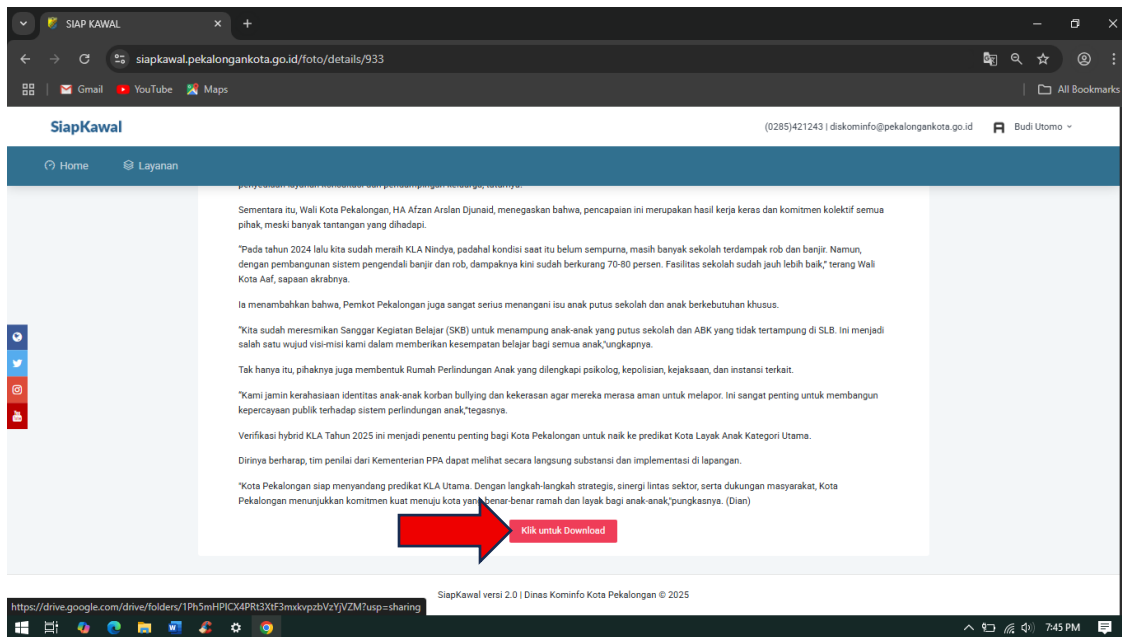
SIAP KAWAL

siapkawal.pekalongankota.go.id/foto/details/933

Gmail YouTube Maps

All Bookmarks

SiapKawal

(0285)421243 | diskominfo@pekalongankota.go.id

Budi Utomo

Home Layanan

Sementara itu, Wali Kota Pekalongan, HA Afzan Arslan Djunaid, menegaskan bahwa, pencapaian ini merupakan hasil kerja keras dan komitmen kolektif semua pihak, meski banyak tantangan yang dihadapi.

"Pada tahun 2024 lalu kita sudah meraih KLA Nindya, padahal kondisi saat itu belum sempurna, masih banyak sekolah terdampak rob dan banjir. Namun, dengan pembangunan sistem pengendali banjir dan rob, dampaknya kini sudah berkurang 70-80 persen. Fasilitas sekolah sudah jauh lebih baik," terang Wali Kota Aaf, sapaan akrabnya.

Ia menambahkan bahwa, Pemkot Pekalongan juga sangat serius menangani isu anak putus sekolah dan anak berkebutuhan khusus.

"Kita sudah meresmikan Sanggar Kegiatan Belajar (SKB) untuk menampung anak-anak yang putus sekolah dan ABK yang tidak tertampung di SLB. Ini menjadi salah satu wujud visi-misi kami dalam memberikan kesempatan belajar bagi semua anak,"ungkapnya.

Tak hanya itu, pihaknya juga membentuk Rumah Perlindungan Anak yang dilengkapi psikolog, kepolisian, kejaksaan, dan instansi terkait.

"Kami jamin kerahasiaan identitas anak-anak korban bullying dan kekerasan agar mereka merasa aman untuk melapor. Ini sangat penting untuk membangun kepercayaan publik terhadap sistem perlindungan anak,"tegasnya.

Verifikasi hybrid KLA Tahun 2025 ini menjadi penentu penting bagi Kota Pekalongan untuk naik ke predikat Kota Layak Anak Kategori Utama.

Dirinya berharap, tim penilai dari Kementerian PPA dapat melihat secara langsung substansi dan implementasi di lapangan.

"Kota Pekalongan siap menyandang predikat KLA Utama. Dengan langkah-langkah strategis, sinergi lintas sektor, serta dukungan masyarakat, Kota Pekalongan menunjukkan komitmen kuat menuju kota yang benar-benar ramah dan layak bagi anak-anak,"pungkasnya. (Dian)

Klik untuk Download

https://drive.google.com/drive/folders/1Ph5mHPICX4PRt3XtF3mxkvpzbVzYjVZM?usp=sharing

SiapKawal versi 2.0 | Dinas Kominfo Kota Pekalongan © 2025

7:45 PM